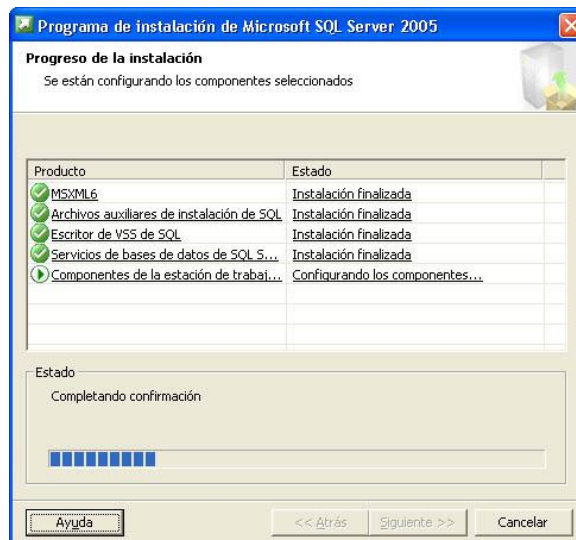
Programa de instalación de Microsoft SQL Server 2005

Progreso de la instalación

Se están configurando los componentes seleccionados

| Producto | Estado |
|---|---|
| MSXML6 | Instalación finalizada |
| Archivos auxiliares de instalación de SQL | Instalación finalizada |
| Escritor de VSS de SQL | Instalación finalizada |
| Servicios de bases de datos de SQL S... | Instalación finalizada |
| Componentes de la estación de trabaj... | Configurando los componentes... |

Estado

Completando confirmación

Ayuda

<< Atrás

Siguiente >>

Cancelar